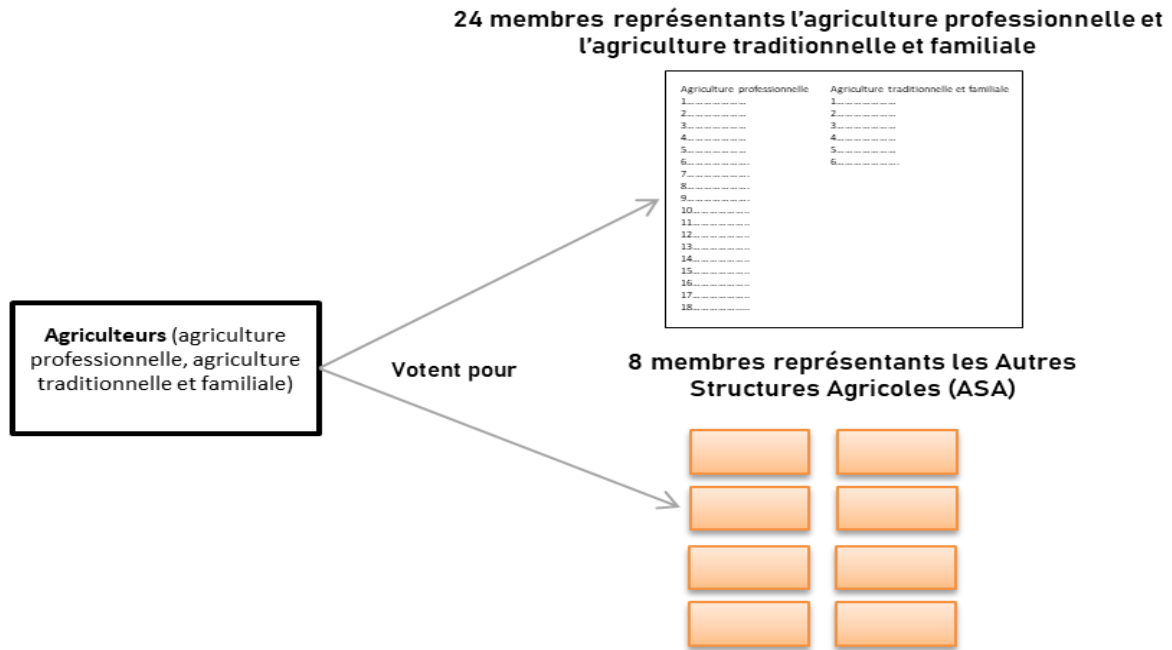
24 membres représentants l'agriculture professionnelle et l'agriculture traditionnelle et familiale

Agriculture professionnelle
1……………
2……………
3……………
4……………
5……………
6……………
7……………
8……………
9……………
10……………
11……………
12……………
13……………
14……………
15……………
16……………
17……………
18……………

Agriculture traditionnelle et familiale
1……………
2……………
3……………
4……………
5……………
6……………

**Agriculteurs** (agriculture professionnelle, agriculture traditionnelle et familiale)

Votent pour

8 membres représentants les Autres Structures Agricoles (ASA)